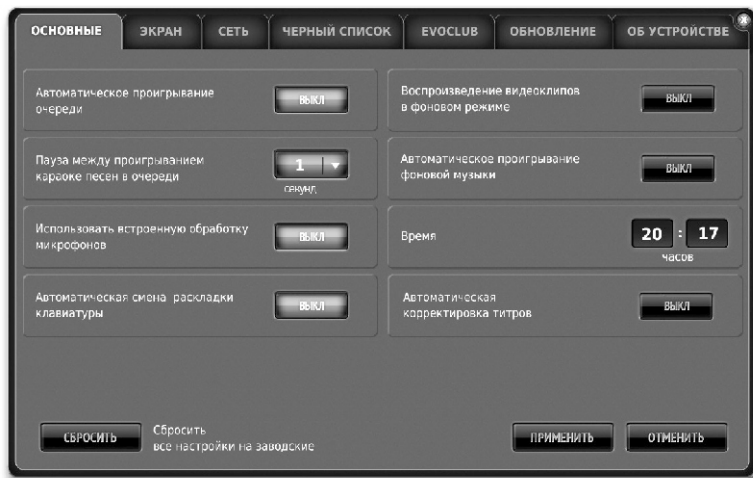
ОСНОВНЫЕ
ЭКРАН
СЕТЬ
ЧЕРНЫЙ СПИСОК
EVOCLUB
ОБНОВЛЕНИЕ
ОБ УСТРОЙСТВЕ

Автоматическое проигрывание очереди
ВЫКЛ

Воспроизведение видеоклипов в фоновом режиме
ВЫКЛ

Пауза между проигрыванием караоке песен в очереди
1
секунд

Автоматическое проигрывание фоновой музыки
ВЫКЛ

Использовать встроенную обработку микрофонов
ВЫКЛ

Время
20 : 17
часов

Автоматическая смена раскладки клавиатуры
ВЫКЛ

Автоматическая корректировка титров
ВЫКЛ

СБРОСИТЬ
Сбросить все настройки на заводские

ПРИМЕНИТЬ
ОТМЕНИТЬ